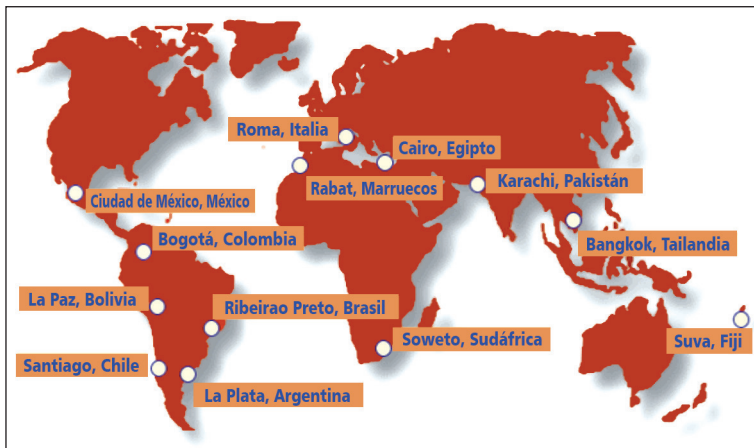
Roma, Italia
Cairo, Egipto
Rabat, Marruecos
Karachi, Pakistán
Ciudad de México, México
Bangkok, Tailandia
Bogotá, Colombia
La Paz, Bolivia
Ribeirao Preto, Brasil
Soweto, Sudáfrica
Suva, Fiji
Santiago, Chile
La Plata, Argentina